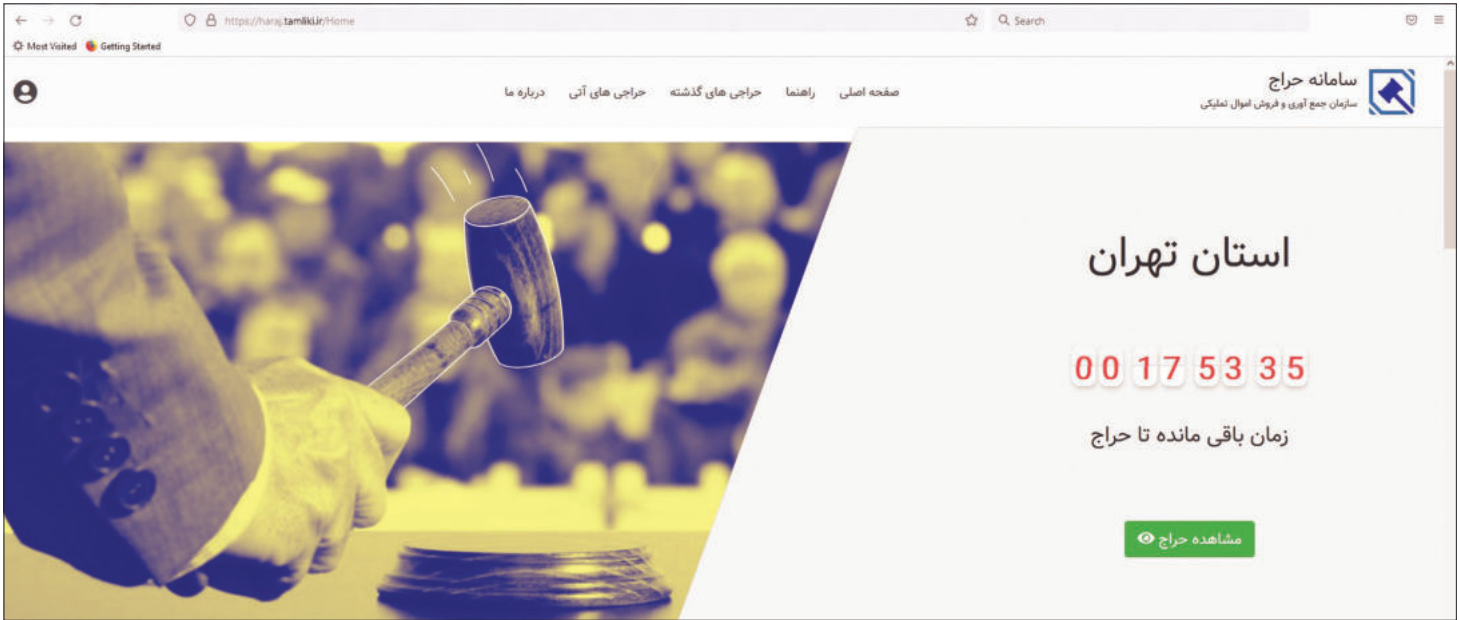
https://haraj.tamliki.ir/Home
Search
Most Visited
Getting Started

سامانه حراج
سازمان جمع آوری و فروش اموال تملیکی

صفحه اصلی
راهنما
حراجی های گذشته
حراجی های آتی
درباره ما

استان تهران

00 17 53 35

زمان باقی مانده تا حراج

مشاهده حراج